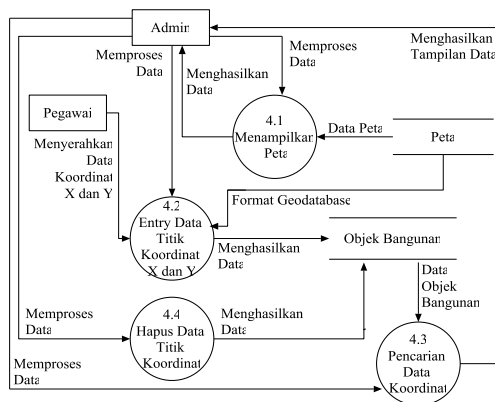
Admin

Menghasilkan Tampilan Data

Memproses Data

Memproses Data

Menghasilkan Data

4.1 Menampilkan Peta

Data Peta

Peta

Pegawai

Menyerahkan Data Koordinat X dan Y

4.2 Entry Data Titik Koordinat X dan Y

Format Geodatabase

Menghasilkan Data

Objek Bangunan

Data Objek Bangunan

Memproses Data

4.4 Hapus Data Titik Koordinat

Menghasilkan Data

4.3 Pencarian Data Koordinat

Memproses Data